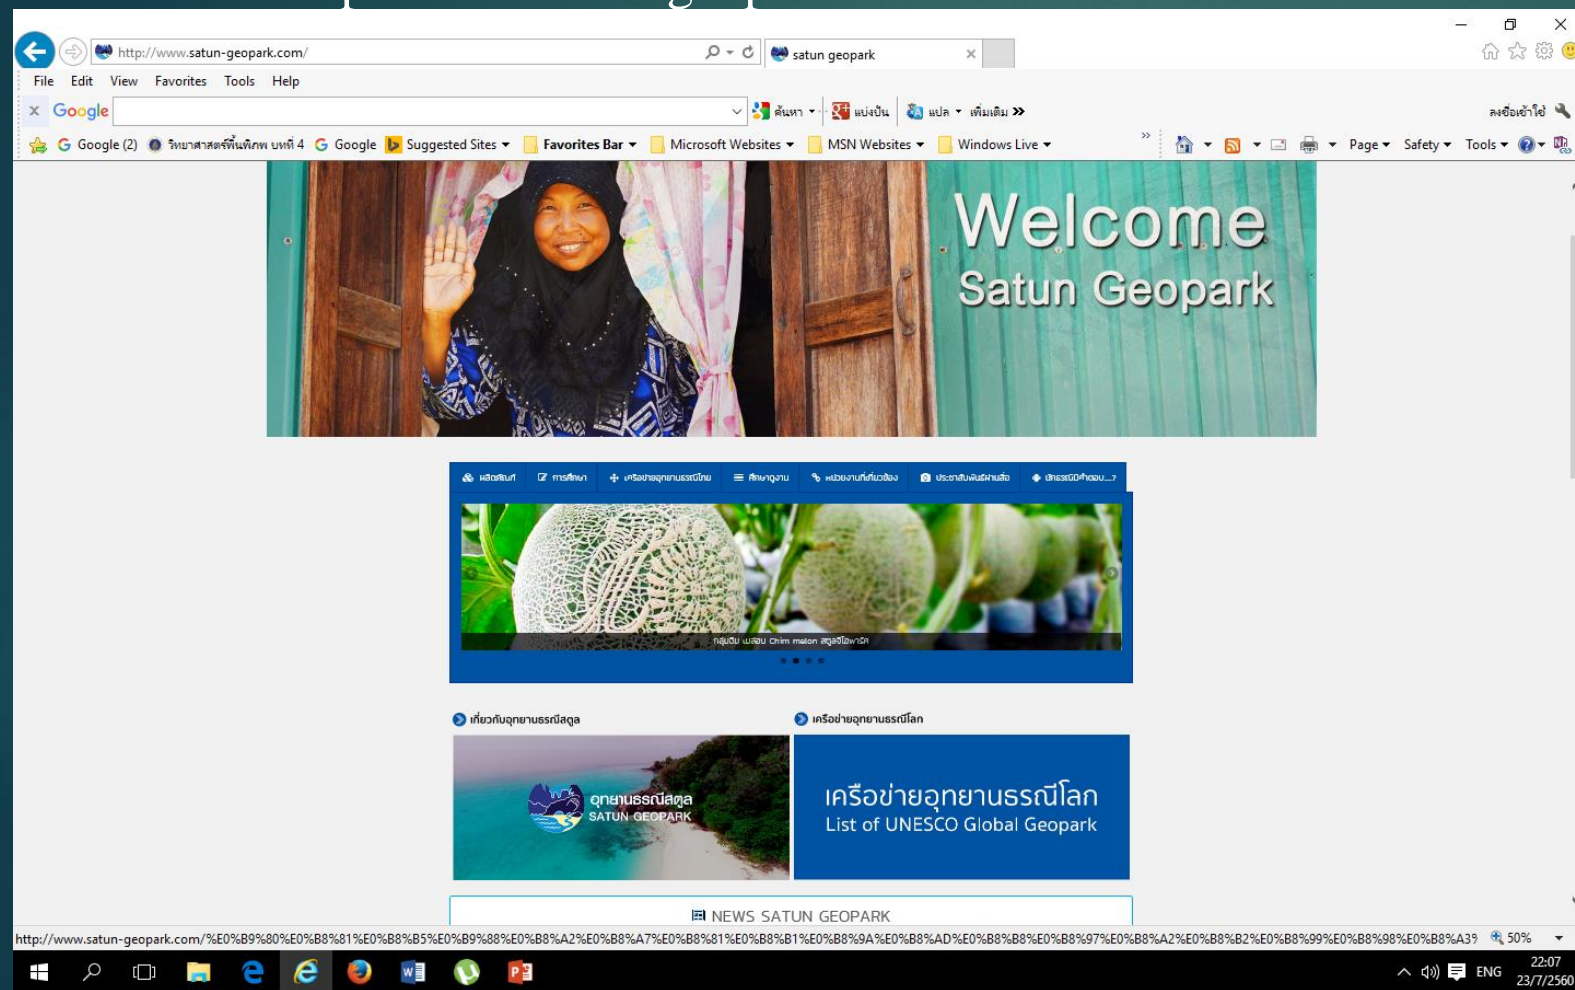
http://www.satun-geopark.com/

satun geopark

File Edit View Favorites Tools Help

Google

ค้นหา แบ่งปัน แปล เพิ่มเติม »

ลงชื่อเข้าใช้

Google (2) วิทยาศาสตร์พื้นพิภพ บทที่ 4 Google Suggested Sites Favorites Bar Microsoft Websites MSN Websites Windows Live

Page Safety Tools

Welcome
Satun Geopark

ผลิตภัณฑ์ การศึกษา เครือข่ายอุทยานธรณีโลก ศึกษาดูงาน หน่วยงานที่เกี่ยวข้อง ประชาสัมพันธ์ผ่านสื่อ อุทยานธรณีคืออ...?

กลุ่มปลูก เมล่อน Chim melon สตูลจีโอพาร์ค

เกี่ยวกับอุทยานธรณีสตูล

เครือข่ายอุทยานธรณีโลก

อุทยานธรณีสตูล
SATUN GEOPARK

เครือข่ายอุทยานธรณีโลก
List of UNESCO Global Geopark

NEWS SATUN GEOPARK

http://www.satun-geopark.com/%E0%B9%80%E0%B8%81%E0%B8%B5%E0%B9%88%E0%B8%A2%E0%B8%A7%E0%B8%81%E0%B8%B1%E0%B8%9A%E0%B8%AD%E0%B8%B8%E0%B8%97%E0%B8%A2%E0%B8%B2%E0%B8%99%E0%B8%98%E0%B8%A3%

50%

ENG 22:07 23/7/2560